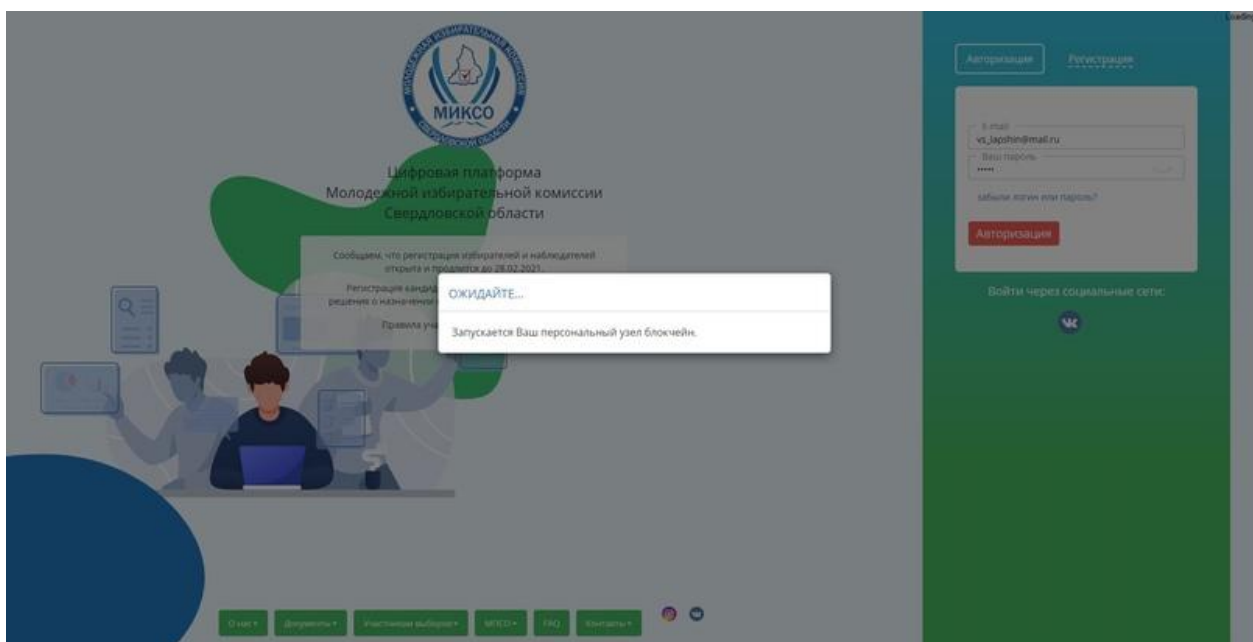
Loadin

МОЛОДЕЖНАЯ ИЗБИРАТЕЛЬНАЯ КОМИССИЯ
МИКСО
СВЕРДЛОВСКОЙ ОБЛАСТИ

Цифровая платформа
Молодежной избирательной комиссии
Свердловской области

Сообщаем, что регистрация избирателей и наблюдателей открыта и продлится до 28.02.2021.

Регистрация кандид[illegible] решения о назначении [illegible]

Правила уч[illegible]

ОЖИДАЙТЕ...

Запускается Ваш персональный узел блокчейн.

Авторизация Регистрация

E-mail
vs_lapshin@mail.ru
Ваш пароль
•••••

забыли логин или пароль?

Авторизация

Войти через социальные сети:

О нас▾ Документы▾ Участникам выборов▾ МИКСО▾ FAQ Контакты▾